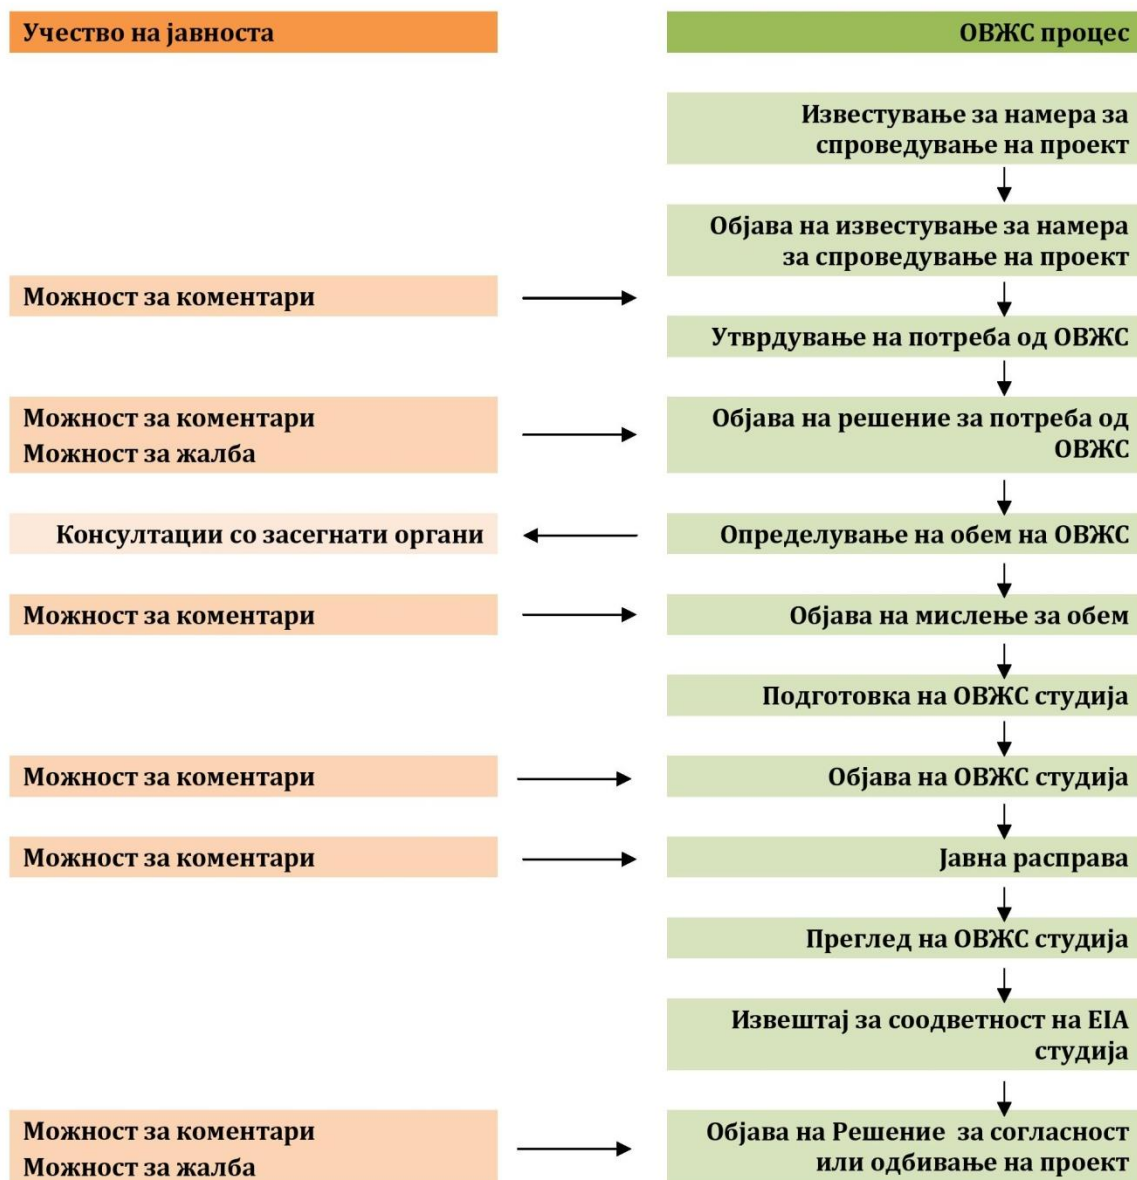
Учество на јавноста

ОВЖС процес

Известување за намера за спроведување на проект

Објава на известување за намера за спроведување на проект

Можност за коментари

Утврдување на потреба од ОВЖС

Можност за коментари
Можност за жалба

Објава на решение за потреба од ОВЖС

Консултации со засегнати органи

Определување на обем на ОВЖС

Можност за коментари

Објава на мислење за обем

Подготовка на ОВЖС студија

Можност за коментари

Објава на ОВЖС студија

Можност за коментари

Јавна расправа

Преглед на ОВЖС студија

Извештај за соодветност на EIA студија

Можност за коментари
Можност за жалба

Објава на Решение за согласност или одбивање на проект